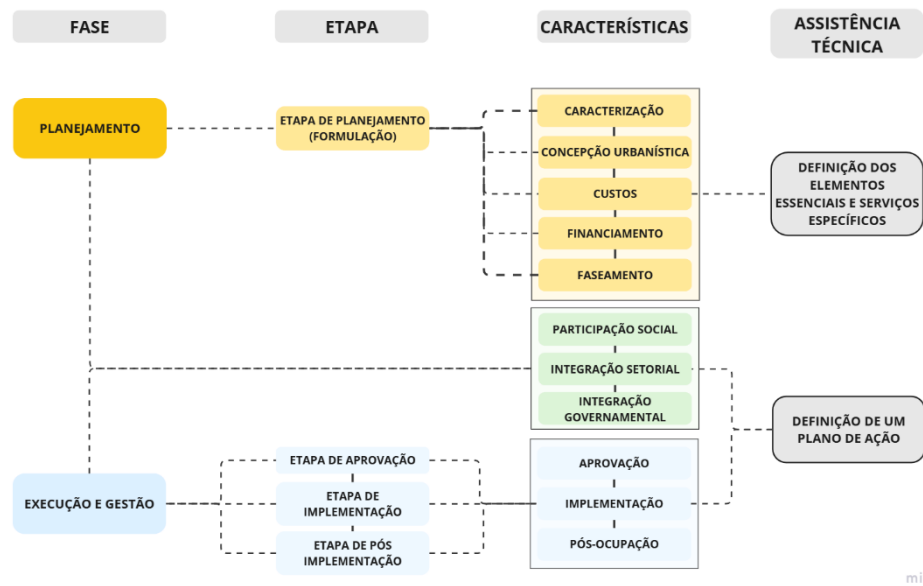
FASE

ETAPA

CARACTERÍSTICAS

ASSISTÊNCIA TÉCNICA

PLANEJAMENTO

ETAPA DE PLANEJAMENTO (FORMULAÇÃO)

CARACTERIZAÇÃO

CONCEPÇÃO URBANÍSTICA

CUSTOS

FINANCIAMENTO

FASEAMENTO

DEFINIÇÃO DOS ELEMENTOS ESSENCIAIS E SERVIÇOS ESPECÍFICOS

PARTICIPAÇÃO SOCIAL

INTEGRAÇÃO SETORIAL

INTEGRAÇÃO GOVERNAMENTAL

DEFINIÇÃO DE UM PLANO DE AÇÃO

EXECUÇÃO E GESTÃO

ETAPA DE APROVAÇÃO

ETAPA DE IMPLEMENTAÇÃO

ETAPA DE PÓS IMPLEMENTAÇÃO

APROVAÇÃO

IMPLEMENTAÇÃO

PÓS-OCUPAÇÃO

mi